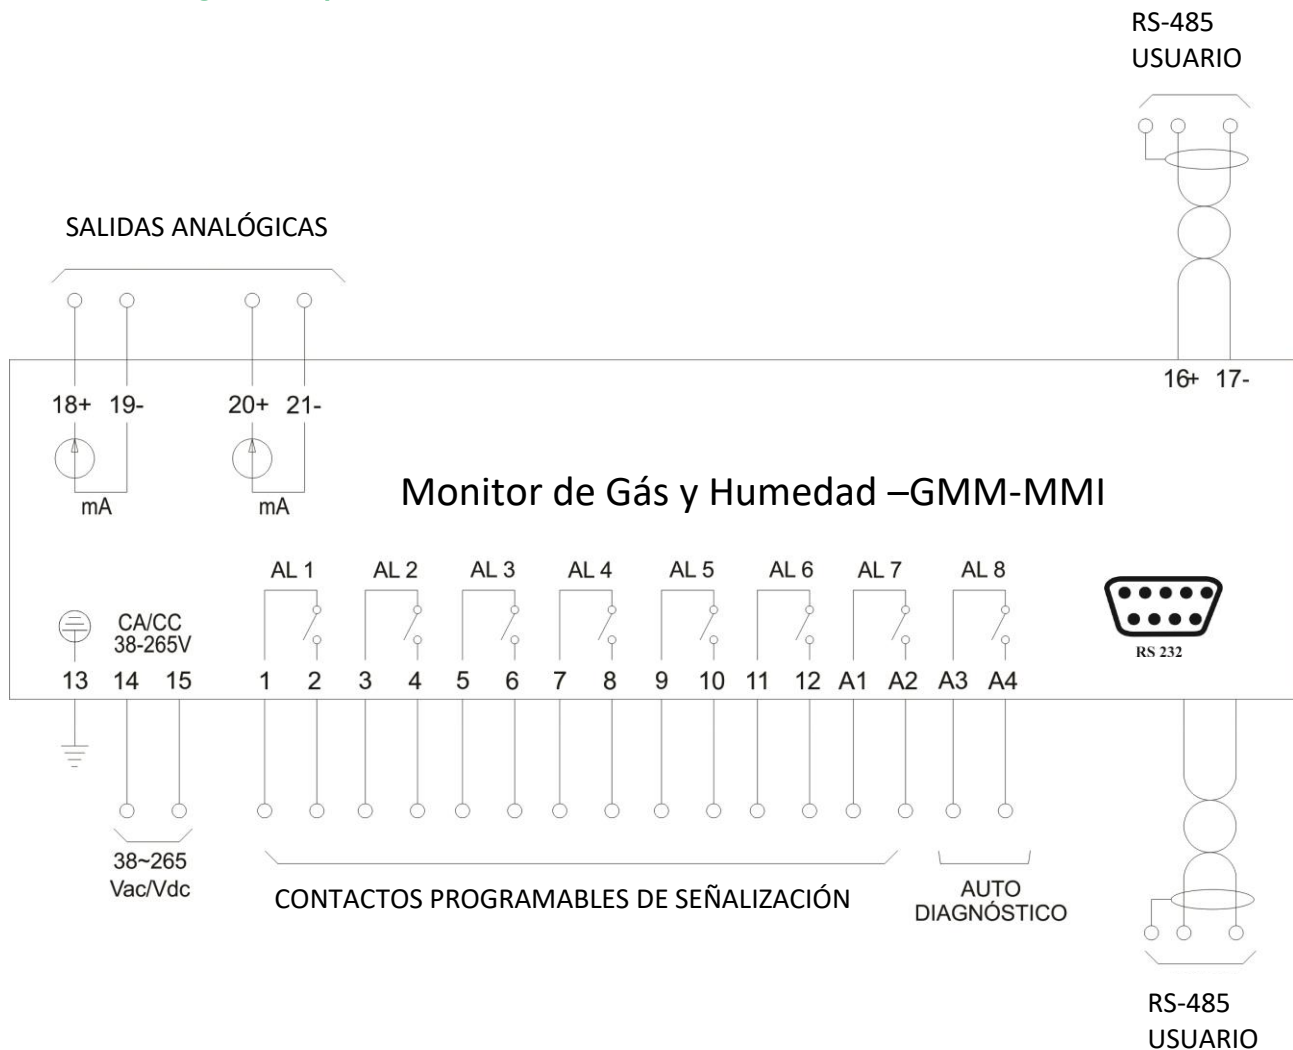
RS-485
USUARIO

SALIDAS ANALÓGICAS

18+ 19-

20+ 21-

mA

mA

16+ 17-

Monitor de Gás y Humedad –GMM-MMI

AL 1 AL 2 AL 3 AL 4 AL 5 AL 6 AL 7 AL 8

CA/CC
38-265V

RS 232

13 14 15 1 2 3 4 5 6 7 8 9 10 11 12 A1 A2 A3 A4

38~265
Vac/Vdc

CONTACTOS PROGRAMABLES DE SEÑALIZACIÓN

AUTO
DIAGNÓSTICO

RS-485
USUARIO